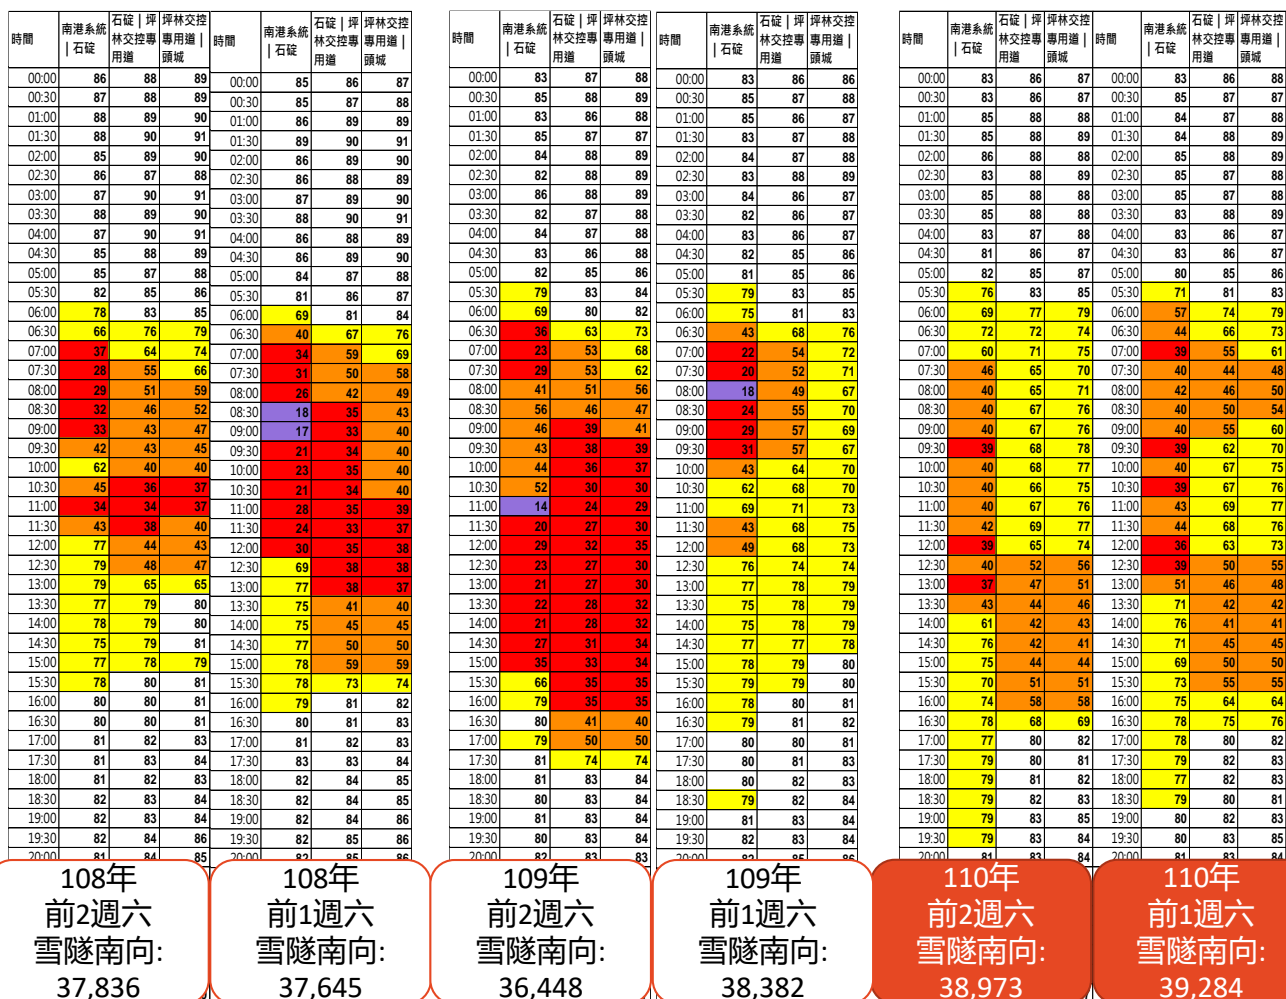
| 時間 | 南港系統｜石碇 | 石碇｜坪林交控專用道 | 坪林交控專用道｜頭城 |
|---|---|---|---|
| 00:00 | 86 | 88 | 89 |
| 00:30 | 87 | 88 | 89 |
| 01:00 | 88 | 89 | 90 |
| 01:30 | 88 | 90 | 91 |
| 02:00 | 85 | 89 | 90 |
| 02:30 | 86 | 87 | 88 |
| 03:00 | 87 | 90 | 91 |
| 03:30 | 88 | 89 | 90 |
| 04:00 | 87 | 90 | 91 |
| 04:30 | 85 | 88 | 89 |
| 05:00 | 85 | 87 | 88 |
| 05:30 | 82 | 85 | 86 |
| 06:00 | 78 | 83 | 85 |
| 06:30 | 66 | 76 | 79 |
| 07:00 | 37 | 64 | 74 |
| 07:30 | 28 | 55 | 66 |
| 08:00 | 29 | 51 | 59 |
| 08:30 | 32 | 46 | 52 |
| 09:00 | 33 | 43 | 47 |
| 09:30 | 42 | 43 | 45 |
| 10:00 | 62 | 40 | 40 |
| 10:30 | 45 | 36 | 37 |
| 11:00 | 34 | 34 | 37 |
| 11:30 | 43 | 38 | 40 |
| 12:00 | 77 | 44 | 43 |
| 12:30 | 79 | 48 | 47 |
| 13:00 | 79 | 65 | 65 |
| 13:30 | 77 | 79 | 80 |
| 14:00 | 78 | 79 | 80 |
| 14:30 | 75 | 79 | 81 |
| 15:00 | 77 | 78 | 79 |
| 15:30 | 78 | 80 | 81 |
| 16:00 | 80 | 80 | 81 |
| 16:30 | 80 | 80 | 81 |
| 17:00 | 81 | 82 | 83 |
| 17:30 | 81 | 83 | 84 |
| 18:00 | 81 | 82 | 83 |
| 18:30 | 82 | 83 | 84 |
| 19:00 | 82 | 83 | 84 |
| 19:30 | 82 | 84 | 86 |
| 20:00 | 81 | 84 | 85 |

108年
前2週六
雪隧南向:
37,836

| 時間 | 南港系統｜石碇 | 石碇｜坪林交控專用道 | 坪林交控專用道｜頭城 |
|---|---|---|---|
| 00:00 | 85 | 86 | 87 |
| 00:30 | 85 | 87 | 88 |
| 01:00 | 86 | 89 | 89 |
| 01:30 | 89 | 90 | 91 |
| 02:00 | 86 | 89 | 90 |
| 02:30 | 86 | 88 | 89 |
| 03:00 | 87 | 89 | 90 |
| 03:30 | 88 | 90 | 91 |
| 04:00 | 86 | 88 | 89 |
| 04:30 | 86 | 89 | 90 |
| 05:00 | 84 | 87 | 88 |
| 05:30 | 81 | 86 | 87 |
| 06:00 | 69 | 81 | 84 |
| 06:30 | 40 | 67 | 76 |
| 07:00 | 34 | 59 | 69 |
| 07:30 | 31 | 50 | 58 |
| 08:00 | 26 | 42 | 49 |
| 08:30 | 18 | 35 | 43 |
| 09:00 | 17 | 33 | 40 |
| 09:30 | 21 | 34 | 40 |
| 10:00 | 23 | 35 | 40 |
| 10:30 | 21 | 34 | 40 |
| 11:00 | 28 | 35 | 39 |
| 11:30 | 24 | 33 | 37 |
| 12:00 | 30 | 35 | 38 |
| 12:30 | 69 | 38 | 38 |
| 13:00 | 77 | 38 | 37 |
| 13:30 | 75 | 41 | 40 |
| 14:00 | 75 | 45 | 45 |
| 14:30 | 77 | 50 | 50 |
| 15:00 | 78 | 59 | 59 |
| 15:30 | 78 | 73 | 74 |
| 16:00 | 79 | 81 | 82 |
| 16:30 | 80 | 81 | 83 |
| 17:00 | 81 | 82 | 83 |
| 17:30 | 83 | 83 | 84 |
| 18:00 | 82 | 84 | 85 |
| 18:30 | 82 | 84 | 85 |
| 19:00 | 82 | 84 | 86 |
| 19:30 | 82 | 85 | 86 |
| 20:00 | 82 | 85 | 86 |

108年
前1週六
雪隧南向:
37,645

| 時間 | 南港系統｜石碇 | 石碇｜坪林交控專用道 | 坪林交控專用道｜頭城 |
|---|---|---|---|
| 00:00 | 83 | 87 | 88 |
| 00:30 | 85 | 88 | 89 |
| 01:00 | 83 | 86 | 88 |
| 01:30 | 85 | 87 | 88 |
| 02:00 | 84 | 88 | 89 |
| 02:30 | 82 | 88 | 89 |
| 03:00 | 86 | 88 | 89 |
| 03:30 | 82 | 87 | 88 |
| 04:00 | 84 | 87 | 88 |
| 04:30 | 83 | 86 | 88 |
| 05:00 | 82 | 85 | 86 |
| 05:30 | 79 | 83 | 84 |
| 06:00 | 69 | 80 | 82 |
| 06:30 | 36 | 63 | 73 |
| 07:00 | 23 | 53 | 68 |
| 07:30 | 29 | 53 | 62 |
| 08:00 | 41 | 51 | 56 |
| 08:30 | 56 | 46 | 47 |
| 09:00 | 46 | 39 | 41 |
| 09:30 | 43 | 38 | 39 |
| 10:00 | 44 | 36 | 37 |
| 10:30 | 52 | 30 | 30 |
| 11:00 | 14 | 24 | 29 |
| 11:30 | 20 | 27 | 30 |
| 12:00 | 29 | 32 | 35 |
| 12:30 | 23 | 27 | 30 |
| 13:00 | 21 | 27 | 30 |
| 13:30 | 22 | 28 | 32 |
| 14:00 | 21 | 28 | 32 |
| 14:30 | 27 | 31 | 34 |
| 15:00 | 35 | 33 | 34 |
| 15:30 | 66 | 35 | 35 |
| 16:00 | 79 | 35 | 35 |
| 16:30 | 80 | 41 | 40 |
| 17:00 | 79 | 50 | 50 |
| 17:30 | 81 | 74 | 74 |
| 18:00 | 81 | 83 | 84 |
| 18:30 | 80 | 83 | 84 |
| 19:00 | 81 | 83 | 84 |
| 19:30 | 80 | 83 | 84 |
| 20:00 | 82 | 83 | 83 |

109年
前2週六
雪隧南向:
36,448

| 時間 | 南港系統｜石碇 | 石碇｜坪林交控專用道 | 坪林交控專用道｜頭城 |
|---|---|---|---|
| 00:00 | 83 | 86 | 86 |
| 00:30 | 85 | 87 | 88 |
| 01:00 | 85 | 86 | 87 |
| 01:30 | 83 | 87 | 88 |
| 02:00 | 84 | 87 | 88 |
| 02:30 | 83 | 88 | 89 |
| 03:00 | 84 | 86 | 87 |
| 03:30 | 82 | 86 | 87 |
| 04:00 | 83 | 86 | 87 |
| 04:30 | 82 | 85 | 86 |
| 05:00 | 81 | 85 | 86 |
| 05:30 | 79 | 83 | 85 |
| 06:00 | 75 | 81 | 83 |
| 06:30 | 43 | 68 | 76 |
| 07:00 | 22 | 54 | 72 |
| 07:30 | 20 | 52 | 71 |
| 08:00 | 18 | 49 | 67 |
| 08:30 | 24 | 55 | 70 |
| 09:00 | 29 | 57 | 69 |
| 09:30 | 31 | 57 | 67 |
| 10:00 | 43 | 64 | 70 |
| 10:30 | 62 | 68 | 70 |
| 11:00 | 69 | 71 | 73 |
| 11:30 | 43 | 68 | 75 |
| 12:00 | 49 | 68 | 73 |
| 12:30 | 76 | 74 | 74 |
| 13:00 | 77 | 78 | 79 |
| 13:30 | 75 | 78 | 79 |
| 14:00 | 75 | 78 | 79 |
| 14:30 | 77 | 77 | 78 |
| 15:00 | 78 | 79 | 80 |
| 15:30 | 79 | 79 | 80 |
| 16:00 | 78 | 80 | 81 |
| 16:30 | 79 | 81 | 82 |
| 17:00 | 80 | 80 | 81 |
| 17:30 | 80 | 81 | 83 |
| 18:00 | 80 | 82 | 83 |
| 18:30 | 79 | 82 | 84 |
| 19:00 | 81 | 83 | 84 |
| 19:30 | 82 | 83 | 84 |
| 20:00 | 82 | 85 | 86 |

109年
前1週六
雪隧南向:
38,382

| 時間 | 南港系統｜石碇 | 石碇｜坪林交控專用道 | 坪林交控專用道｜頭城 |
|---|---|---|---|
| 00:00 | 83 | 86 | 87 |
| 00:30 | 83 | 86 | 87 |
| 01:00 | 85 | 88 | 88 |
| 01:30 | 85 | 88 | 89 |
| 02:00 | 86 | 88 | 88 |
| 02:30 | 83 | 88 | 89 |
| 03:00 | 85 | 88 | 88 |
| 03:30 | 85 | 88 | 88 |
| 04:00 | 83 | 87 | 88 |
| 04:30 | 81 | 86 | 87 |
| 05:00 | 82 | 85 | 87 |
| 05:30 | 76 | 83 | 85 |
| 06:00 | 69 | 77 | 79 |
| 06:30 | 72 | 72 | 74 |
| 07:00 | 60 | 71 | 75 |
| 07:30 | 46 | 65 | 70 |
| 08:00 | 40 | 65 | 71 |
| 08:30 | 40 | 67 | 76 |
| 09:00 | 40 | 67 | 76 |
| 09:30 | 39 | 68 | 78 |
| 10:00 | 40 | 68 | 77 |
| 10:30 | 40 | 66 | 75 |
| 11:00 | 40 | 67 | 76 |
| 11:30 | 42 | 69 | 77 |
| 12:00 | 39 | 65 | 74 |
| 12:30 | 40 | 52 | 56 |
| 13:00 | 37 | 47 | 51 |
| 13:30 | 43 | 44 | 46 |
| 14:00 | 61 | 42 | 43 |
| 14:30 | 76 | 42 | 41 |
| 15:00 | 75 | 44 | 44 |
| 15:30 | 70 | 51 | 51 |
| 16:00 | 74 | 58 | 58 |
| 16:30 | 78 | 68 | 69 |
| 17:00 | 77 | 80 | 82 |
| 17:30 | 79 | 80 | 81 |
| 18:00 | 79 | 81 | 82 |
| 18:30 | 79 | 82 | 83 |
| 19:00 | 79 | 83 | 85 |
| 19:30 | 79 | 83 | 84 |
| 20:00 | 81 | 83 | 84 |

110年
前2週六
雪隧南向:
38,973

| 時間 | 南港系統｜石碇 | 石碇｜坪林交控專用道 | 坪林交控專用道｜頭城 |
|---|---|---|---|
| 00:00 | 83 | 86 | 88 |
| 00:30 | 85 | 86 | 87 |
| 01:00 | 84 | 87 | 88 |
| 01:30 | 84 | 88 | 89 |
| 02:00 | 85 | 88 | 89 |
| 02:30 | 85 | 87 | 88 |
| 03:00 | 85 | 87 | 88 |
| 03:30 | 83 | 88 | 89 |
| 04:00 | 83 | 86 | 87 |
| 04:30 | 83 | 86 | 87 |
| 05:00 | 80 | 85 | 86 |
| 05:30 | 71 | 81 | 83 |
| 06:00 | 57 | 74 | 79 |
| 06:30 | 44 | 66 | 73 |
| 07:00 | 39 | 55 | 61 |
| 07:30 | 40 | 44 | 48 |
| 08:00 | 42 | 46 | 50 |
| 08:30 | 40 | 50 | 54 |
| 09:00 | 40 | 55 | 60 |
| 09:30 | 39 | 62 | 70 |
| 10:00 | 40 | 67 | 75 |
| 10:30 | 39 | 67 | 76 |
| 11:00 | 43 | 69 | 77 |
| 11:30 | 44 | 68 | 76 |
| 12:00 | 36 | 63 | 73 |
| 12:30 | 39 | 50 | 55 |
| 13:00 | 51 | 46 | 48 |
| 13:30 | 71 | 42 | 42 |
| 14:00 | 76 | 41 | 41 |
| 14:30 | 71 | 45 | 45 |
| 15:00 | 69 | 50 | 50 |
| 15:30 | 73 | 55 | 55 |
| 16:00 | 75 | 64 | 64 |
| 16:30 | 78 | 75 | 76 |
| 17:00 | 78 | 80 | 82 |
| 17:30 | 79 | 82 | 83 |
| 18:00 | 77 | 82 | 83 |
| 18:30 | 79 | 80 | 81 |
| 19:00 | 80 | 82 | 83 |
| 19:30 | 80 | 83 | 85 |
| 20:00 | 81 | 83 | 84 |

110年
前1週六
雪隧南向:
39,284